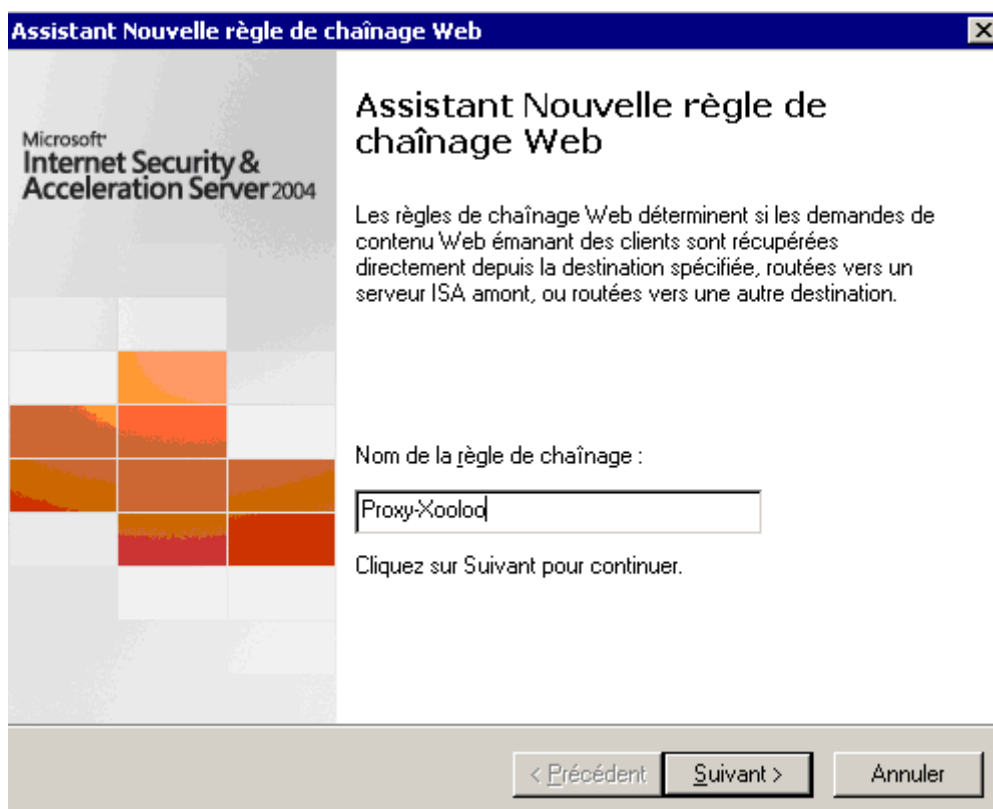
Assistant Nouvelle règle de chaînage Web

Microsoft®
Internet Security & Acceleration Server 2004

Assistant Nouvelle règle de chaînage Web

Les règles de chaînage Web déterminent si les demandes de contenu Web émanant des clients sont récupérées directement depuis la destination spécifiée, routées vers un serveur ISA amont, ou routées vers une autre destination.

Nom de la règle de chaînage :

Proxy-Xooloo

Cliquez sur Suivant pour continuer.

< Précédent
Suivant >
Annuler